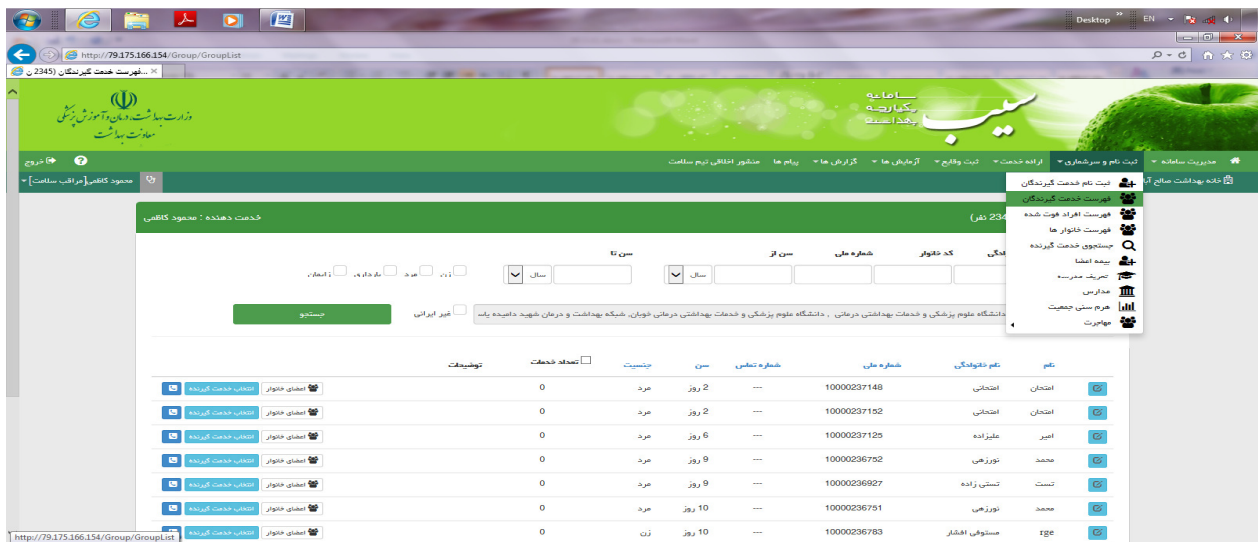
Desktop EN

http://79.175.166.154/Group/GroupList

فهرست خدمت گیرندگان (2345 ن...

وزارت بهداشت، درمان و آموزش پزشکی
معاونت بهداشت

سامانه
یکپارچه
بهداشت

سیب

مدیریت سامانه | ثبت نام و سرشماری | ارائه خدمت | ثبت وقایع | آزمایش ها | گزارش ها | پیام ها | منشور اخلاقی تیم سلامت

خروج

خانه بهداشت صالح آ

محمود کاظمی[مراقب سلامت]

ثبت نام خدمت گیرندگان
فهرست خدمت گیرندگان
فهرست افراد فوت شده
فهرست خانوار ها
جستجوی خدمت گیرنده
بیمه اعضا
تعریف مدرسه
مدارس
هرم سنی جمعیت
مهاجرت

خدمت دهنده : محمود کاظمی

(234 نفر)

دگی | کد خانوار | شماره ملی | سن از | سن تا

سال | سال

زن | مرد | باردار | ناتوان

دانشگاه علوم پزشکی و خدمات بهداشتی درمانی ، دانشگاه علوم پزشکی و خدمات بهداشتی درمانی خوبان، شبکه بهداشت و درمان شهید دامیده یاس

غیر ایرانی

جستجو

| نام | نام خانوادگی | شماره ملی | شماره تماس | سن | جنسیت | تعداد خدمات | توضیحات | |
|---|---|---|---|---|---|---|---|---|
| امتحان | امتحانی | 10000237148 | --- | 2 روز | مرد | 0 | | اعضای خانوار انتخاب خدمت گیرنده |
| امتحان | امتحانی | 10000237152 | --- | 2 روز | مرد | 0 | | اعضای خانوار انتخاب خدمت گیرنده |
| امیر | علیزاده | 10000237125 | --- | 6 روز | مرد | 0 | | اعضای خانوار انتخاب خدمت گیرنده |
| محمد | نورزهی | 10000236752 | --- | 9 روز | مرد | 0 | | اعضای خانوار انتخاب خدمت گیرنده |
| تست | تستی زاده | 10000236927 | --- | 9 روز | مرد | 0 | | اعضای خانوار انتخاب خدمت گیرنده |
| محمد | نورزهی | 10000236751 | --- | 10 روز | مرد | 0 | | اعضای خانوار انتخاب خدمت گیرنده |
| rge | مستوفی افشار | 10000236783 | --- | 10 روز | زن | 0 | | اعضای خانوار انتخاب خدمت گیرنده |

http://79.175.166.154/Group/GroupList